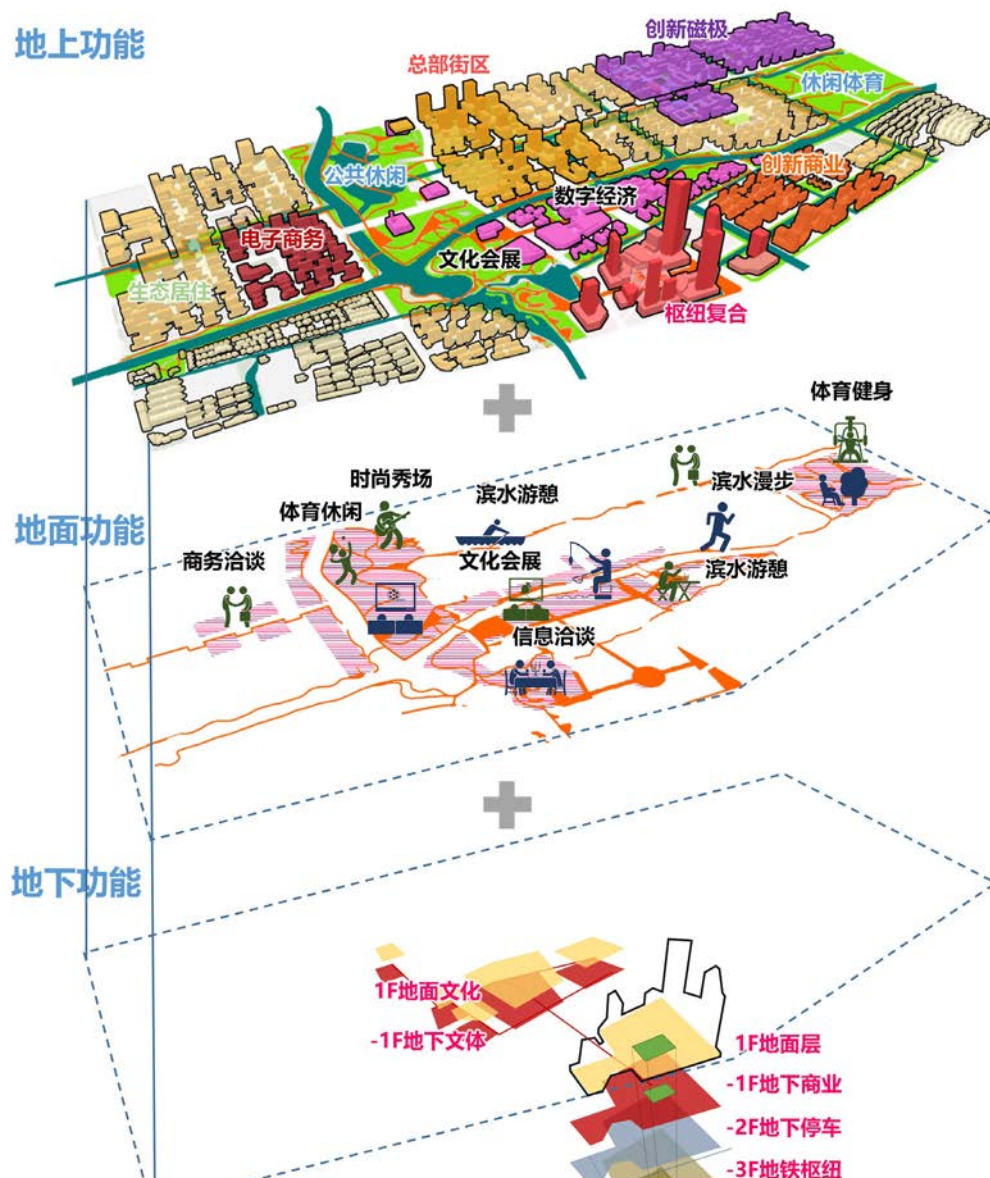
地上功能

创新磁极
总部街区
休闲体育
公共休闲
创新商业
数字经济
电子商务
文化会展
生态居住
枢纽复合

体育健身
时尚秀场
滨水游憩
滨水漫步
体育休闲
地面功能
商务洽谈
文化会展
滨水游憩
信息洽谈

地下功能

1F地面文化
-1F地下文体
1F地面层
-1F地下商业
-2F地下停车
-3F地铁枢纽